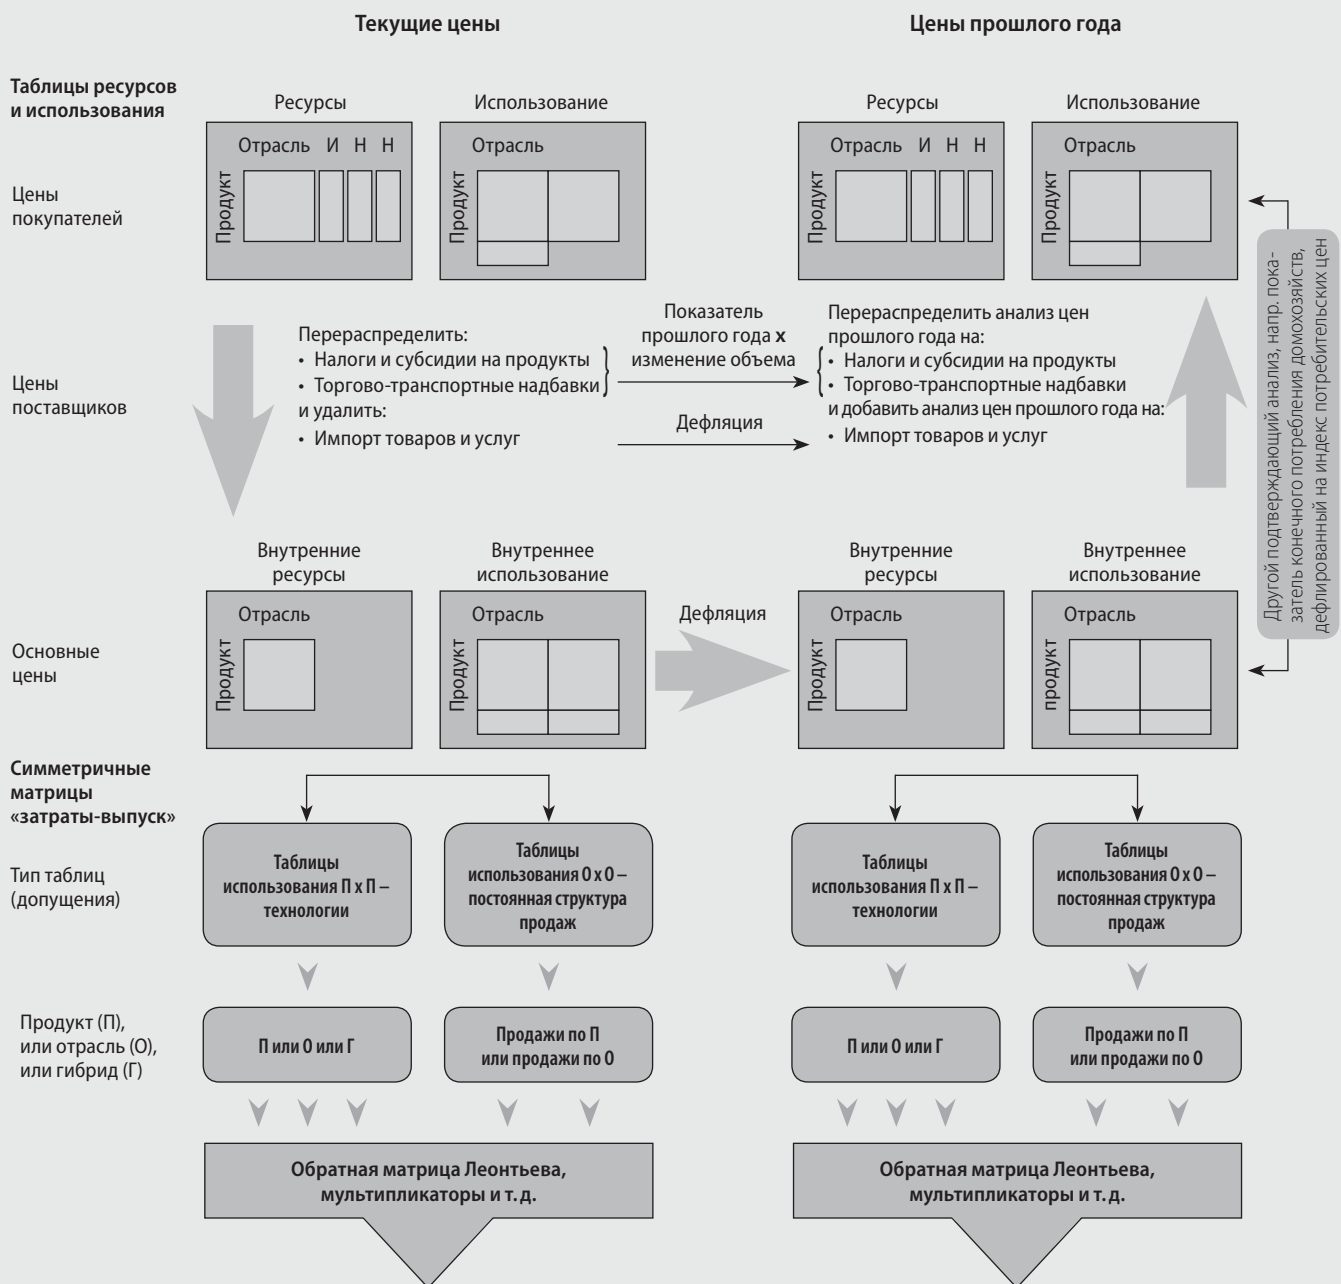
Текущие цены

Цены прошлого года

Таблицы ресурсов и использования

Цены покупателей

Ресурсы

Отрасль И Н Н

Продукт

Использование

Отрасль

Продукт

Ресурсы

Отрасль И Н Н

Продукт

Использование

Отрасль

Продукт

Другой подтверждающий анализ, напр. показатель конечного потребления домохозяйств, дефлированный на индекс потребительских цен

Цены поставщиков

Перераспределить:
• Налоги и субсидии на продукты
• Торгово-транспортные надбавки
и удалить:
• Импорт товаров и услуг

Показатель прошлого года **x** изменение объема

Дефляция

Перераспределить анализ цен прошлого года на:
• Налоги и субсидии на продукты
• Торгово-транспортные надбавки
и добавить анализ цен прошлого года на:
• Импорт товаров и услуг

Основные цены

Внутренние ресурсы

Отрасль

Продукт

Внутреннее использование

Отрасль

Продукт

Дефляция

Внутренние ресурсы

Отрасль

Продукт

Внутреннее использование

Отрасль

продукт

Симметричные матрицы «затраты-выпуск»

Тип таблиц (допущения)

Таблицы использования П х П – технологии

Таблицы использования О х О – постоянная структура продаж

Таблицы использования П х П – технологии

Таблицы использования О х О – постоянная структура продаж

Продукт (П), или отрасль (О), или гибрид (Г)

П или О или Г

Продажи по П или продажи по О

П или О или Г

Продажи по П или продажи по О

Обратная матрица Леонтьева, мультипликаторы и т. д.

Обратная матрица Леонтьева, мультипликаторы и т. д.